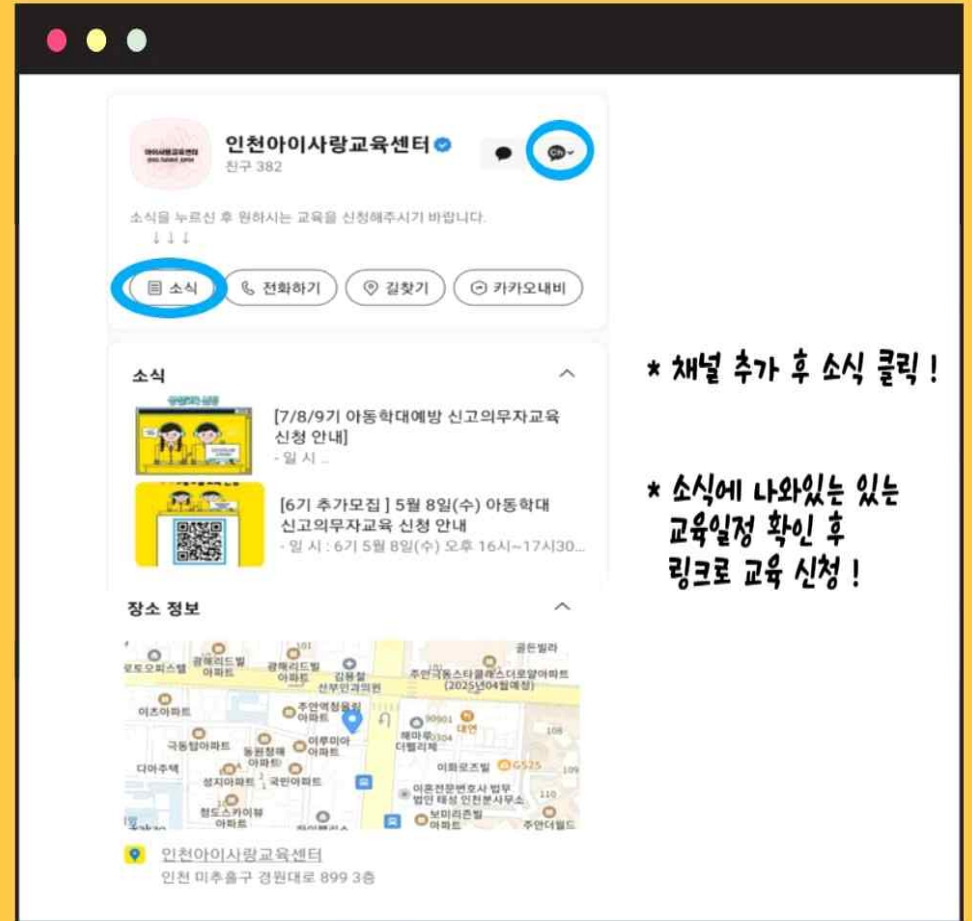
인천아이사랑교육센터
친구 382

소식을 누르신 후 원하시는 교육을 신청해주시기 바랍니다.
↓↓↓

소식
전화하기
길찾기
카카오내비

소식

[7/8/9기 아동학대예방 신고의무자교육 신청 안내]
- 일 시 ...

[6기 추가모집 ] 5월 8일(수) 아동학대 신고의무자교육 신청 안내
- 일 시 : 6기 5월 8일(수) 오후 16시~17시30...

장소 정보

인천아이사랑교육센터
인천 미추홀구 경원대로 899 3층

* 채널 추가 후 소식 클릭 !

* 소식에 나와있는 있는 교육일정 확인 후 링크로 교육 신청 !